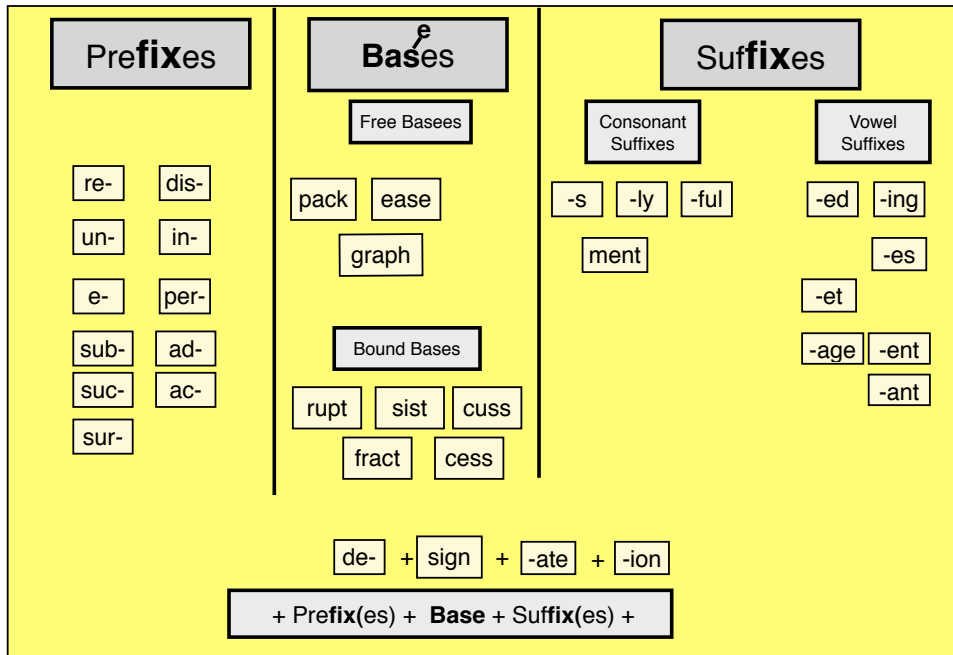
Pre**fix**es

**Bas**es e

Suf**fix**es

Free Basees

Consonant Suffixes

Vowel Suffixes

re-
dis-
un-
in-
e-
per-
sub-
ad-
suc-
ac-
sur-

pack
ease
graph

Bound Bases

rupt
sist
cuss
fract
cess

-s
-ly
-ful
ment

-ed
-ing
-es
-et
-age
-ent
-ant

de- + sign + -ate + -ion

+ Pre**fix**(es) + **Base** + Suf**fix**(es) +